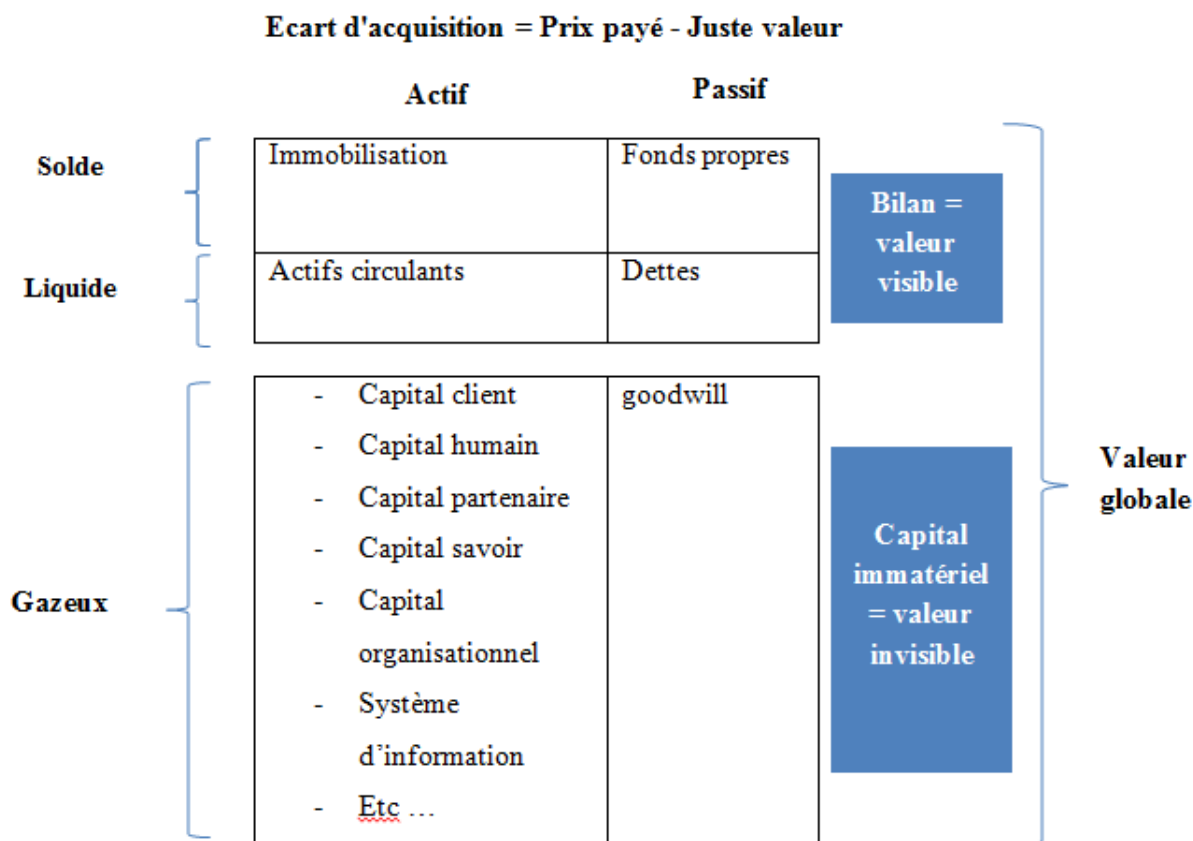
Ecart d'acquisition = Prix payé - Juste valeur

Actif

Passif

Solde

Liquide

Gazeux

| Actif | Passif |
|---|---|
| Immobilisation | Fonds propres |
| Actifs circulants | Dettes |

| Actif | Passif |
|---|---|
| - Capital client<br>- Capital humain<br>- Capital partenaire<br>- Capital savoir<br>- Capital organisationnel<br>- Système d'information<br>- Etc … | goodwill |

Bilan = valeur visible

Capital immatériel = valeur invisible

Valeur globale